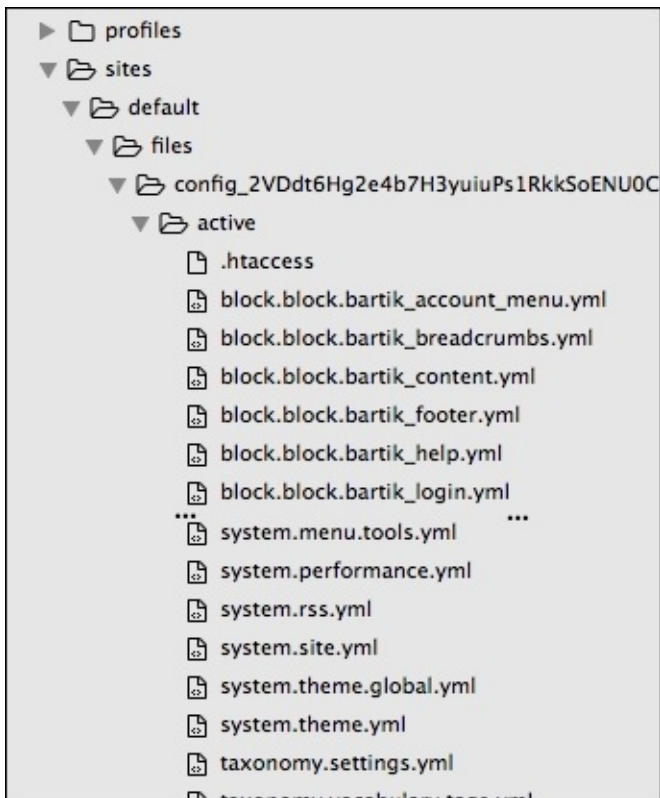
profiles
sites
default
files
config_2VDdt6Hg2e4b7H3yuiuPs1RkkSoENU0C
active
.htaccess
block.block.bartik_account_menu.yml
block.block.bartik_breadcrumbs.yml
block.block.bartik_content.yml
block.block.bartik_footer.yml
block.block.bartik_help.yml
block.block.bartik_login.yml
... ...
system.menu.tools.yml
system.performance.yml
system.rss.yml
system.site.yml
system.theme.global.yml
system.theme.yml
taxonomy.settings.yml
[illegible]